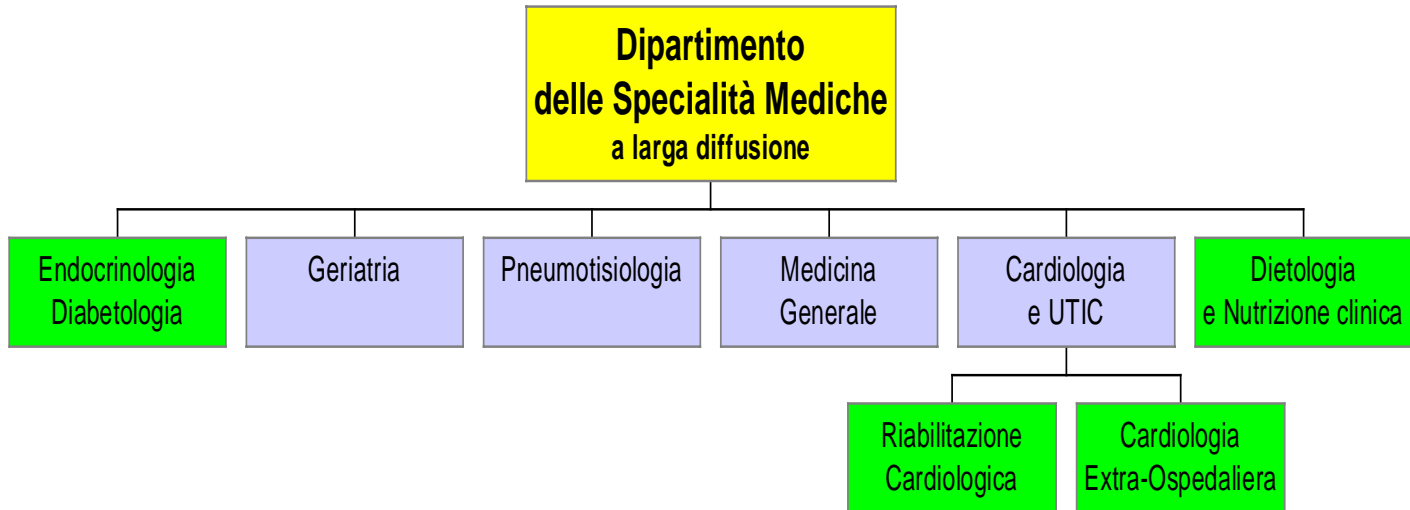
Dipartimento
delle Specialità Mediche
a larga diffusione

Endocrinologia
Diabetologia

Geriatria

Pneumotisiologia

Medicina
Generale

Cardiologia
e UTIC

Dietologia
e Nutrizione clinica

Riabilitazione
Cardiologica

Cardiologia
Extra-Ospedaliera